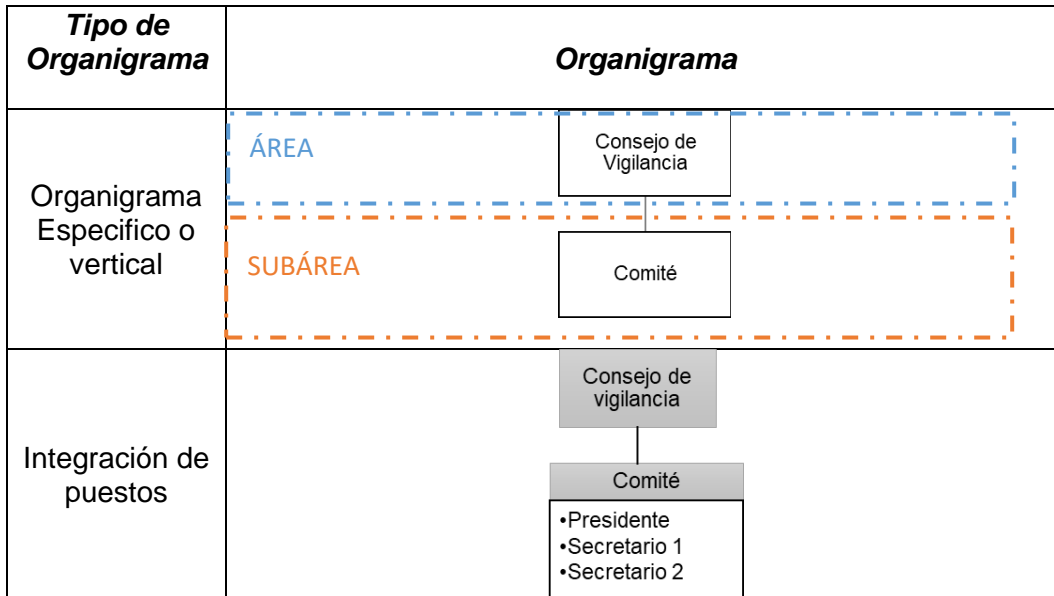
| *Tipo de Organigrama* | *Organigrama* |
|---|---|
| Organigrama Especifico o vertical | ÁREA<br>Consejo de Vigilancia<br>SUBÁREA<br>Comité |
| Integración de puestos | Consejo de vigilancia<br>Comité<br>•Presidente<br>•Secretario 1<br>•Secretario 2 |